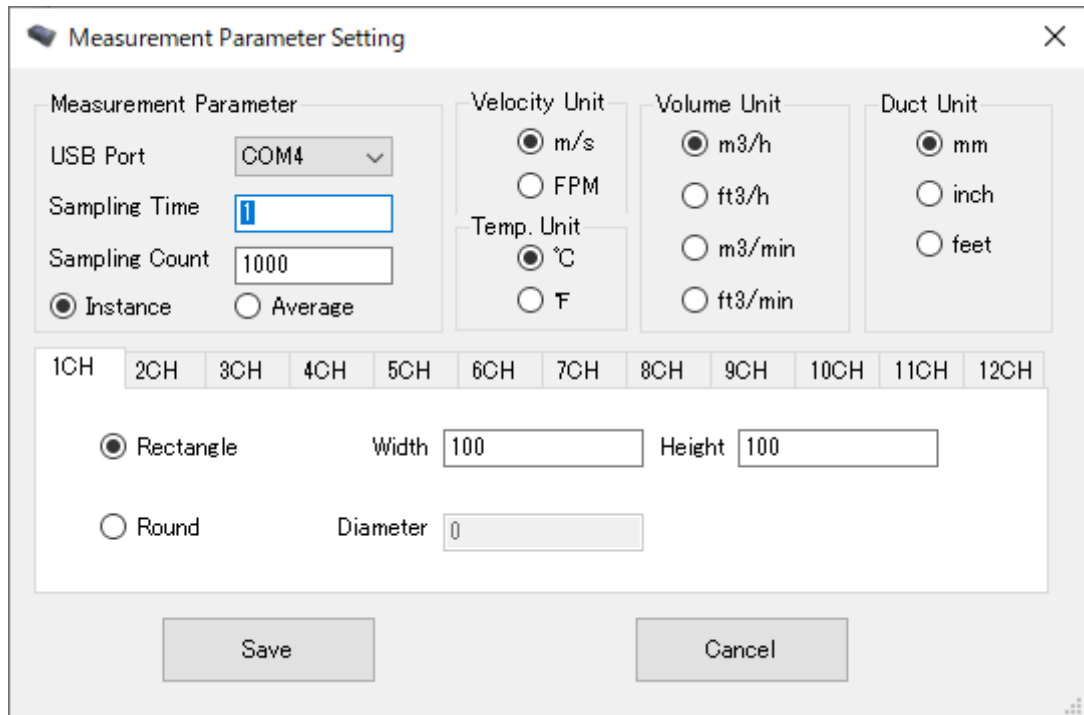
Measurement Parameter Setting

×

Measurement Parameter

USB Port COM4

Sampling Time 1

Sampling Count 1000

Instance Average

Velocity Unit

m/s

FPM

Temp. Unit

℃

℉

Volume Unit

m3/h

ft3/h

m3/min

ft3/min

Duct Unit

mm

inch

feet

1CH 2CH 3CH 4CH 5CH 6CH 7CH 8CH 9CH 10CH 11CH 12CH

Rectangle Width 100 Height 100

Round Diameter 0

Save Cancel